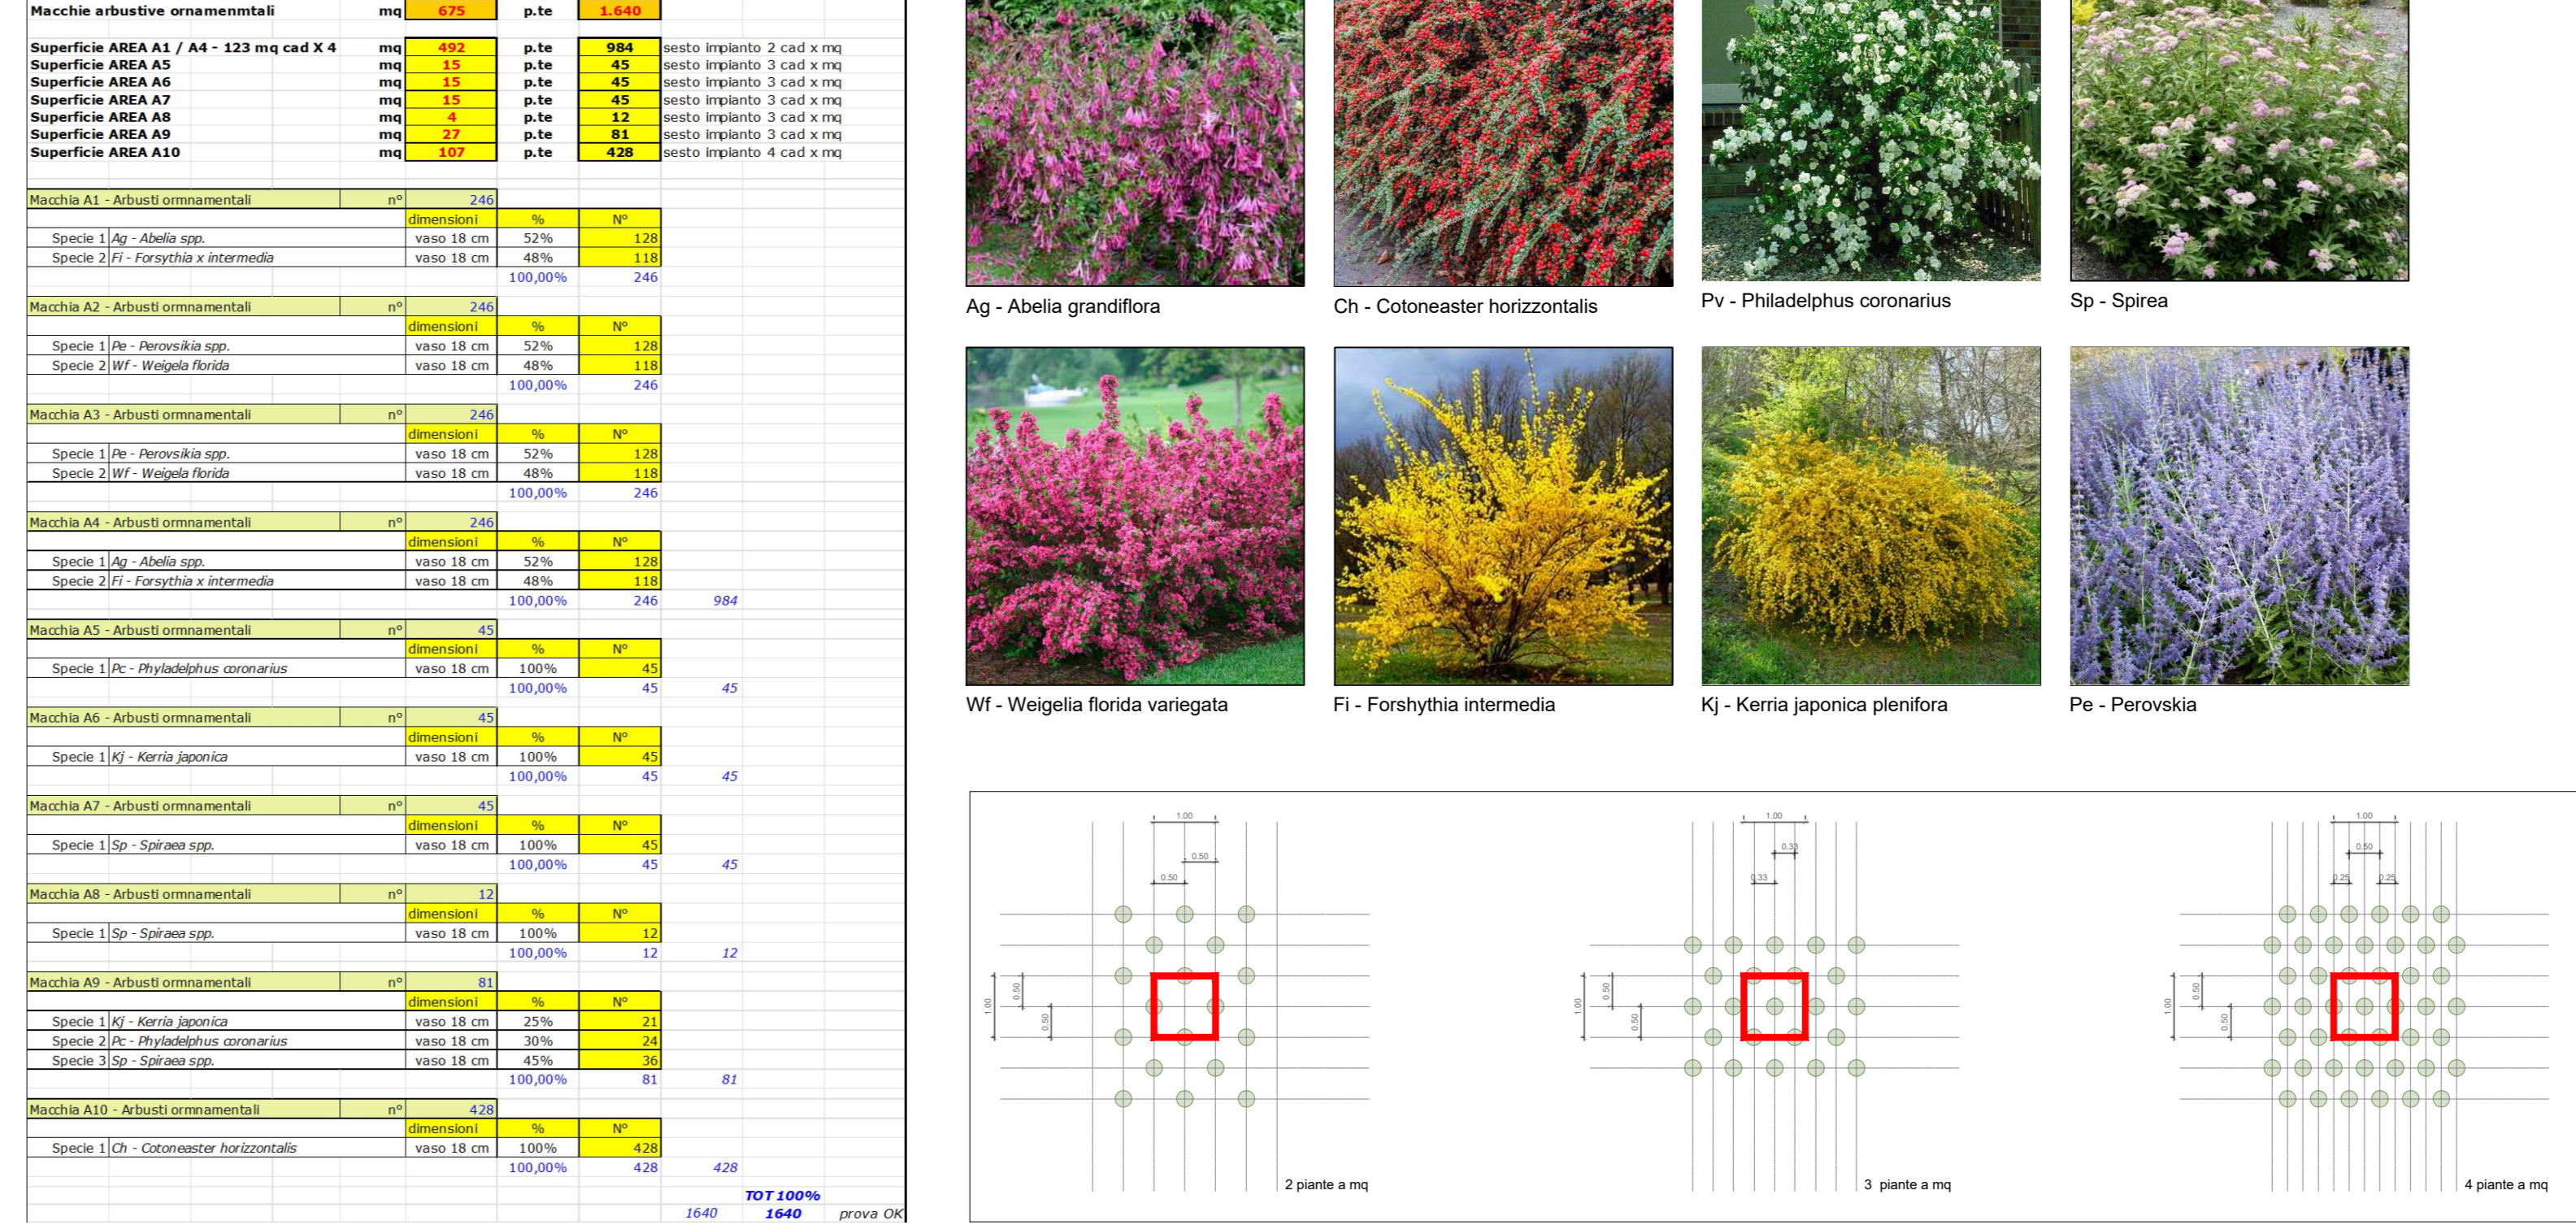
| Macchie arbustive ornamenmtali | mq | 675 | p.te | 1.640 | |
|---|---|---|---|---|---|
| Superficie AREA A1 / A4 - 123 mq cad X 4 | mq | 492 | p.te | 984 | sesto impianto 2 cad x mq |
| Superficie AREA A5 | mq | 15 | p.te | 45 | sesto impianto 3 cad x mq |
| Superficie AREA A6 | mq | 15 | p.te | 45 | sesto impianto 3 cad x mq |
| Superficie AREA A7 | mq | 15 | p.te | 45 | sesto impianto 3 cad x mq |
| Superficie AREA A8 | mq | 4 | p.te | 12 | sesto impianto 3 cad x mq |
| Superficie AREA A9 | mq | 27 | p.te | 81 | sesto impianto 3 cad x mq |
| Superficie AREA A10 | mq | 107 | p.te | 428 | sesto impianto 4 cad x mq |

| | | | | | |
|---|---|---|---|---|---|
| Macchia A1 - Arbusti ornamentali | n° | 246 | | | |
| | | dimensioni | % | N° | |
| Specie 1 | Ag - Abelia spp. | vaso 18 cm | 52% | 128 | |
| Specie 2 | Fi - Forsythia x intermedia | vaso 18 cm | 48% | 118 | |
| | | | 100,00% | 246 | |
| Macchia A2 - Arbusti ornamentali | n° | 246 | | | |
| | | dimensioni | % | N° | |
| Specie 1 | Pe - Perovsikia spp. | vaso 18 cm | 52% | 128 | |
| Specie 2 | Wf - Weigela florida | vaso 18 cm | 48% | 118 | |
| | | | 100,00% | 246 | |
| Macchia A3 - Arbusti ornamentali | n° | 246 | | | |
| | | dimensioni | % | N° | |
| Specie 1 | Pe - Perovsikia spp. | vaso 18 cm | 52% | 128 | |
| Specie 2 | Wf - Weigela florida | vaso 18 cm | 48% | 118 | |
| | | | 100,00% | 246 | |
| Macchia A4 - Arbusti ornamentali | n° | 246 | | | |
| | | dimensioni | % | N° | |
| Specie 1 | Ag - Abelia spp. | vaso 18 cm | 52% | 128 | |
| Specie 2 | Fi - Forsythia x intermedia | vaso 18 cm | 48% | 118 | |
| | | | 100,00% | 246 | 984 |
| Macchia A5 - Arbusti ornamentali | n° | 45 | | | |
| | | dimensioni | % | N° | |
| Specie 1 | Pc - Phyladelphus coronarius | vaso 18 cm | 100% | 45 | |
| | | | 100,00% | 45 | 45 |
| Macchia A6 - Arbusti ornamentali | n° | 45 | | | |
| | | dimensioni | % | N° | |
| Specie 1 | Kj - Kerria japonica | vaso 18 cm | 100% | 45 | |
| | | | 100,00% | 45 | 45 |
| Macchia A7 - Arbusti ornamentali | n° | 45 | | | |
| | | dimensioni | % | N° | |
| Specie 1 | Sp - Spiraea spp. | vaso 18 cm | 100% | 45 | |
| | | | 100,00% | 45 | 45 |
| Macchia A8 - Arbusti ornamentali | n° | 12 | | | |
| | | dimensioni | % | N° | |
| Specie 1 | Sp - Spiraea spp. | vaso 18 cm | 100% | 12 | |
| | | | 100,00% | 12 | 12 |
| Macchia A9 - Arbusti ornamentali | n° | 81 | | | |
| | | dimensioni | % | N° | |
| Specie 1 | Kj - Kerria japonica | vaso 18 cm | 25% | 21 | |
| Specie 2 | Pc - Phyladelphus coronarius | vaso 18 cm | 30% | 24 | |
| Specie 3 | Sp - Spiraea spp. | vaso 18 cm | 45% | 36 | |
| | | | 100,00% | 81 | 81 |
| Macchia A10 - Arbusti ornamentali | n° | 428 | | | |
| | | dimensioni | % | N° | |
| Specie 1 | Ch - Cotoneaster horizzontalis | vaso 18 cm | 100% | 428 | |
| | | | 100,00% | 428 | 428 |

TOT 100%
1640 1640 prova OK

Ag - Abelia grandiflora
Ch - Cotoneaster horizzontalis
Pv - Philadelphus coronarius
Sp - Spirea
Wf - Weigelia florida variegata
Fi - Forshythia intermedia
Kj - Kerria japonica plenifora
Pe - Perovskia

1.00 0.50 0.50 1.00 0.50 0.50
2 piante a mq

1.00 0.33 0.33 1.00 0.50 0.50
3 piante a mq

1.00 0.50 0.25 0.25 1.00 0.50 0.50
4 piante a mq